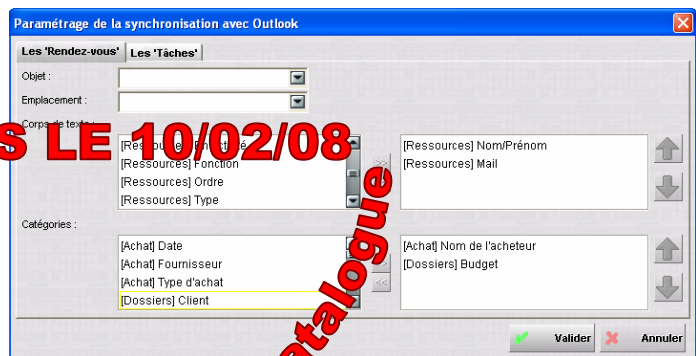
Paramétrage de la synchronisation avec Outlook

Les 'Rendez-vous'
Les 'Tâches'

Objet :
Emplacement :
Corps de texte :

S LE 10/02/08

[Ressources] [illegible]
[Ressources] Fonction
[Ressources] Ordre
[Ressources] Type

>>

[Ressources] Nom/Prénom
[Ressources] Mail

Catégories :

[Achat] Date
[Achat] Fournisseur
[Achat] Type d'achat
[Dossiers] Client

<<

[Achat] Nom de l'acheteur
[Dossiers] Budget

atalogue

Valider
Annuler